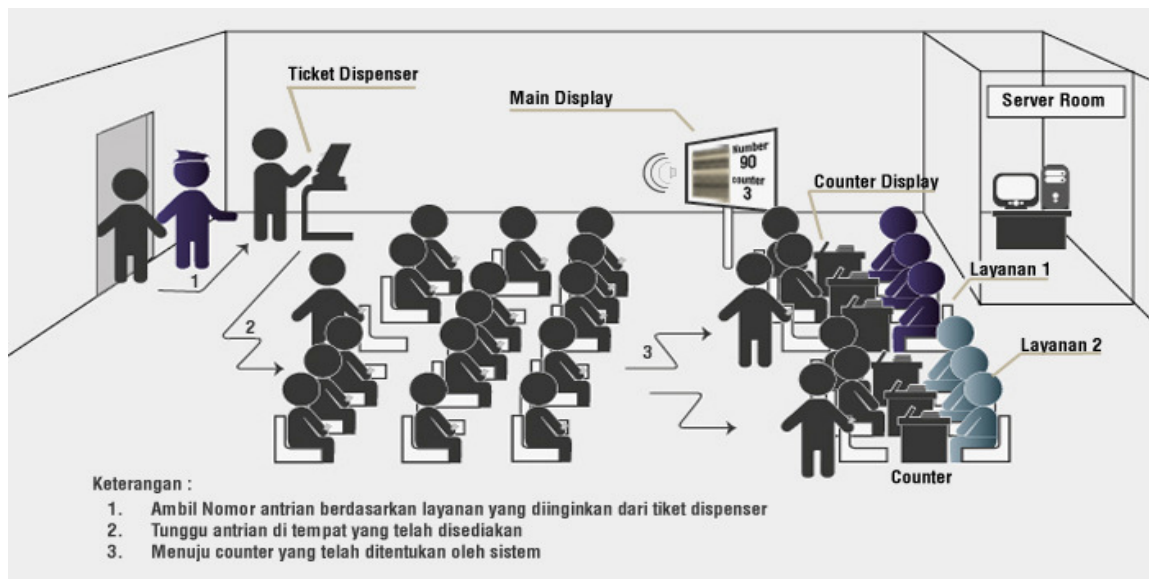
Ticket Dispenser

Main Display

Number
90
counter
3

Server Room

Counter Display

Layanan 1

Layanan 2

1

2

3

Counter

Keterangan :
1. Ambil Nomor antrian berdasarkan layanan yang diinginkan dari tiket dispenser
2. Tunggu antrian di tempat yang telah disediakan
3. Menuju counter yang telah ditentukan oleh sistem